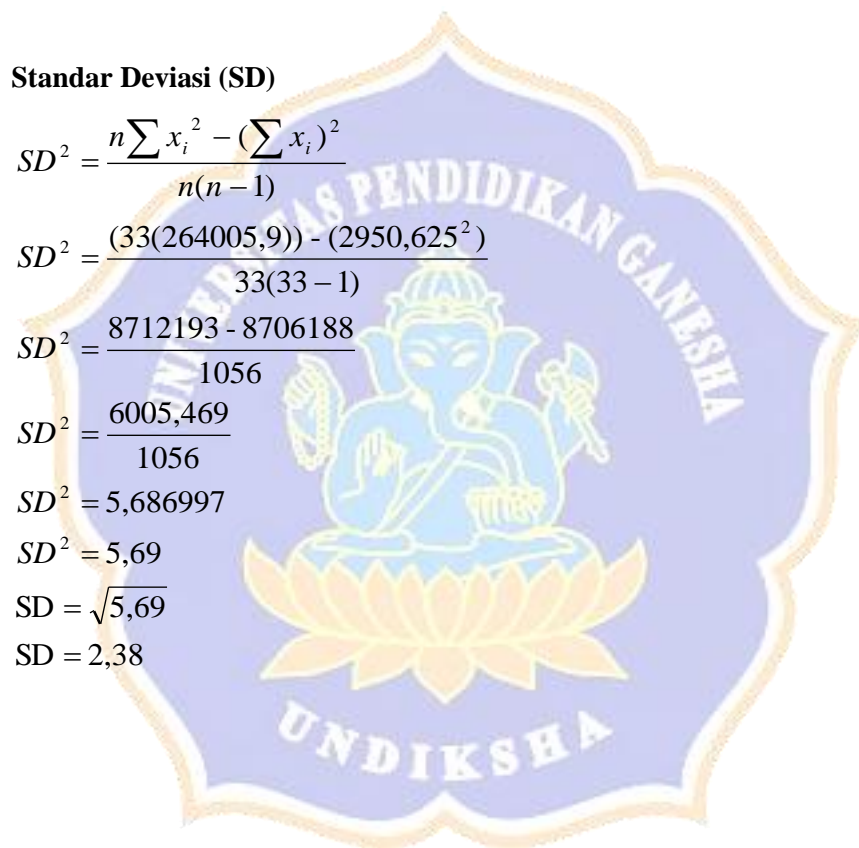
**Standar Deviasi (SD)**

$SD^2 = \frac{n\sum x_i^2 - (\sum x_i)^2}{n(n-1)}$

$SD^2 = \frac{(33(264005,9)) - (2950,625^2)}{33(33-1)}$

$SD^2 = \frac{8712193 - 8706188}{1056}$

$SD^2 = \frac{6005,469}{1056}$

$SD^2 = 5,686997$

$SD^2 = 5,69$

$SD = \sqrt{5,69}$

$SD = 2,38$

UNIVERSITAS PENDIDIKAN GANESHA

UNDIKSHA